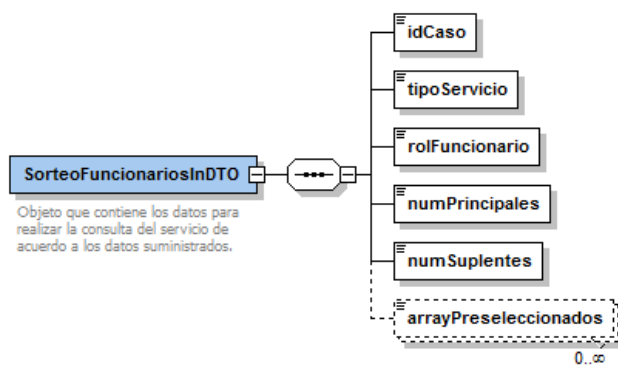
SorteoFuncionariosInDTO

Objeto que contiene los datos para realizar la consulta del servicio de acuerdo a los datos suministrados.

idCaso

tipoServicio

rolFuncionario

numPrincipales

numSuplentes

arrayPreseleccionados

0..∞